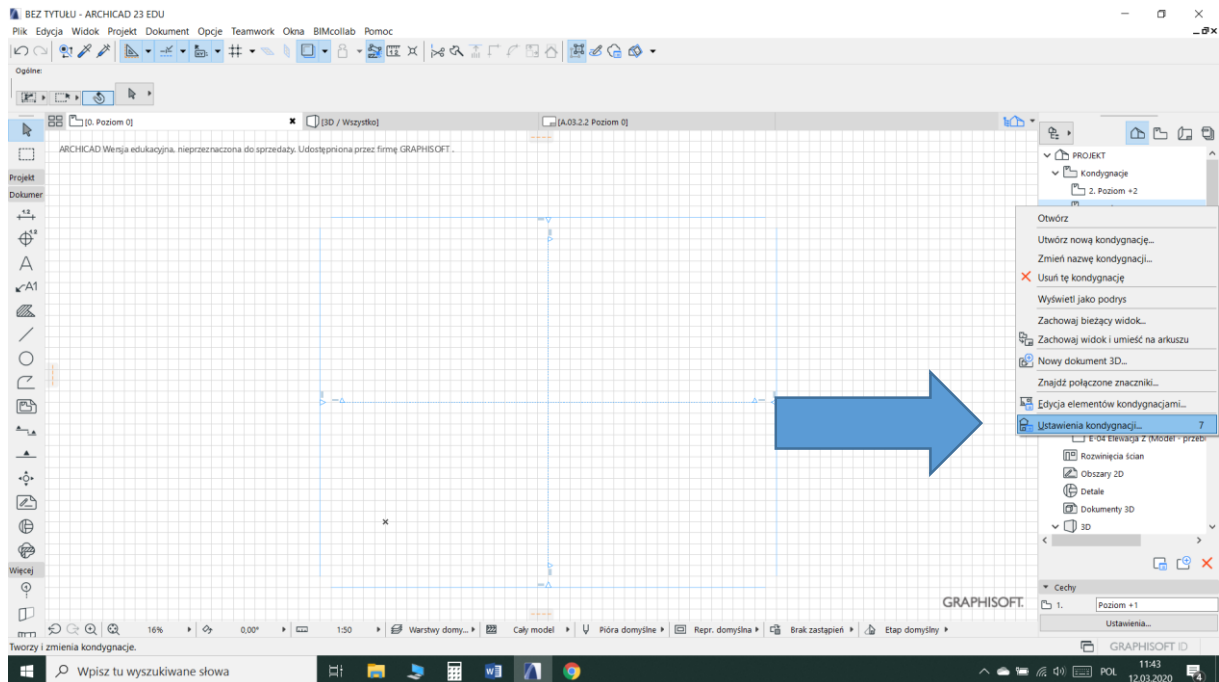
BEZ TYTUŁU - ARCHICAD 23 EDU
Plik Edycja Widok Projekt Dokument Opcje Teamwork Okna BIMcollab Pomoc
Ogólne:
[0. Poziom 0]
[3D / Wszystko]
[A.03.2.2 Poziom 0]
ARCHICAD Wersja edukacyjna, nieprzeznaczona do sprzedaży. Udostępniona przez firmę GRAPHISOFT.
Projekt
Dokumer
Więcej
PROJEKT
Kondygnacje
2. Poziom +2
Otwórz
Utwórz nową kondygnację...
Zmień nazwę kondygnacji...
Usuń tę kondygnację
Wyświetl jako podrys
Zachowaj bieżący widok...
Zachowaj widok i umieść na arkuszu
Nowy dokument 3D...
Znajdź połączone znaczniki...
Edycja elementów kondygnacjami...
Ustawienia kondygnacji... 7
E-04 Elewacja Z (Model - przebi
Rozwinięcia ścian
Obszary 2D
Detale
Dokumenty 3D
3D
Cechy
1. Poziom +1
Ustawienia...
GRAPHISOFT.
GRAPHISOFT ID
16% 0,00° 1:50 Warstwy domy... Cały model Pióra domyślne Repr. domyślna Brak zastąpień Etap domyślny
Tworzy i zmienia kondygnacje.
Wpisz tu wyszukiwane słowa
POL 11:43 12.03.2020